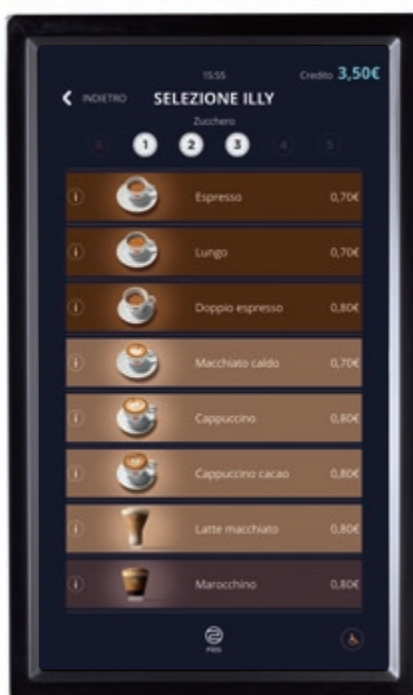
15:55

Credito 3,50€

INDIETRO

SELEZIONE ILLY

Zucchero

X 1 2 3 4 5

Espresso 0,70€

Lungo 0,70€

Doppio espresso 0,80€

Macchiato caldo 0,70€

Cappuccino 0,80€

Cappuccino cacao 0,80€

Latte macchiato 0,80€

Marocchino 0,80€